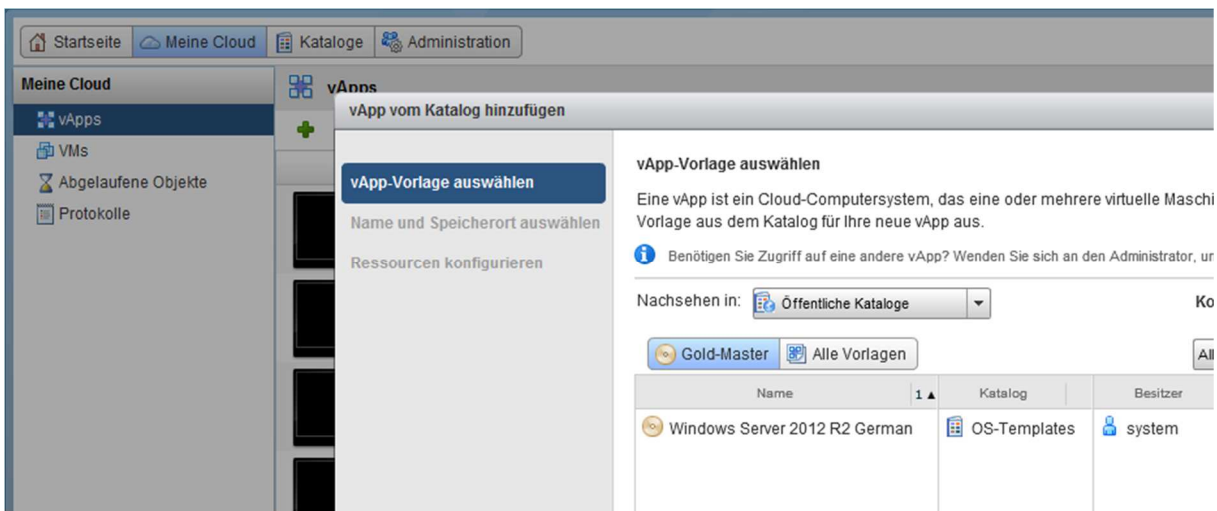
Startseite | Meine Cloud | Kataloge | Administration

Meine Cloud

vApps

VMs

Abgelaufene Objekte

Protokolle

vApps

vApp vom Katalog hinzufügen

vApp-Vorlage auswählen

Name und Speicherort auswählen

Ressourcen konfigurieren

vApp-Vorlage auswählen

Eine vApp ist ein Cloud-Computersystem, das eine oder mehrere virtuelle Maschi Vorlage aus dem Katalog für Ihre neue vApp aus.

Benötigen Sie Zugriff auf eine andere vApp? Wenden Sie sich an den Administrator, u

Nachsehen in: Öffentliche Kataloge

Ko

Gold-Master | Alle Vorlagen

All

| Name | 1 ▲ | Katalog | Besitzer |
|---|---|---|---|
| Windows Server 2012 R2 German | | OS-Templates | system |